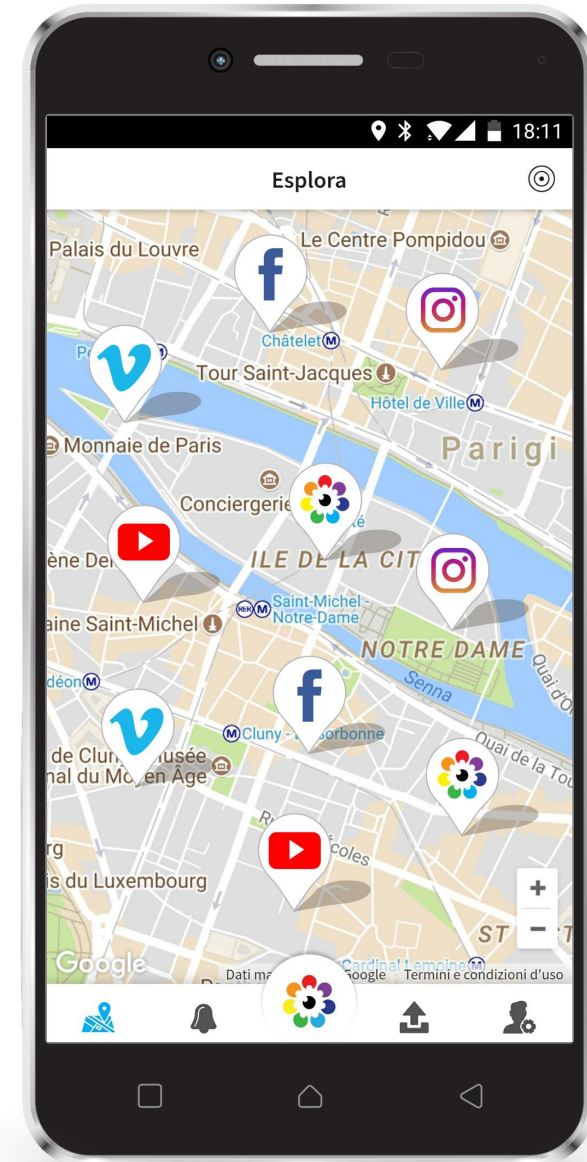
18:11

Esplora

Palais du Louvre
Le Centre Pompidou
Châtelet
Tour Saint-Jacques
Hôtel de Ville
Monnaie de Paris
Parigi
Conciergerie
ILE DE LA CIT
ène De
aine Saint-Michel
Saint-Michel - Notre-Dame
NOTRE DAME
Senna
Quai d'O
déon
Cluny - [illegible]orbonne
Quai de la Tou
de Clun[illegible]usée
nal du Mo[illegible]en Âge
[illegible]coles
rg
is du Luxembourg
ST
Google
Dati ma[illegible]oogle Termini e condizioni d'uso
Cardinal Lemoine
+
−